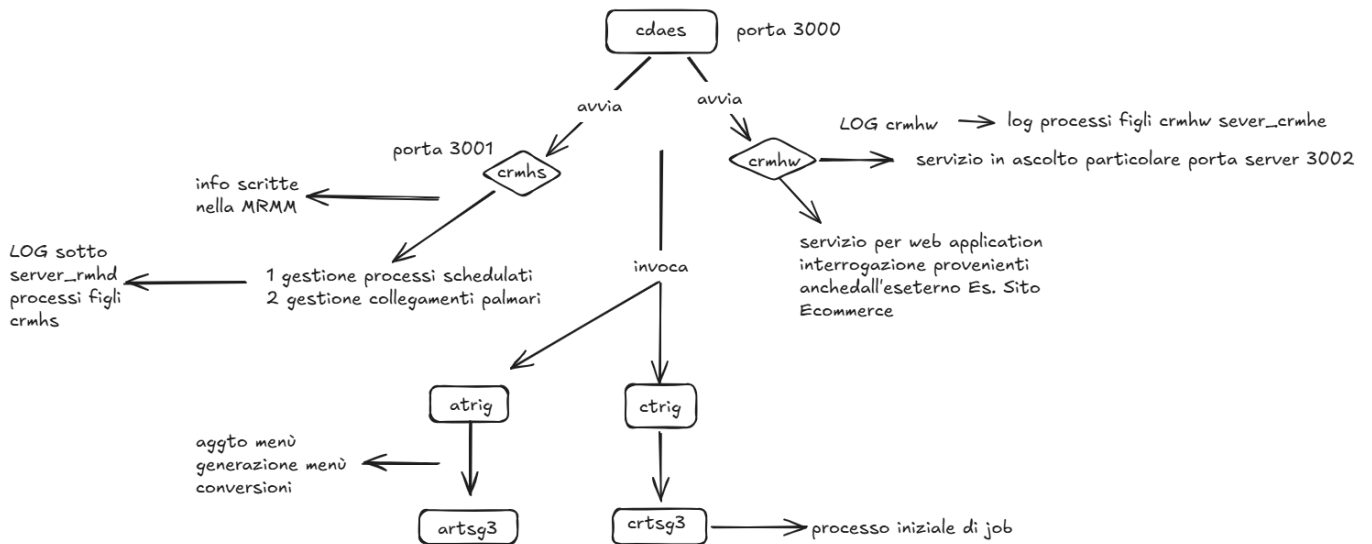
cdaes
porta 3000

avvia
avvia

porta 3001
crmhs

crmhw

LOG crmhw
log processi figli crmhw sever_crmhe

servizio in ascolto particolare porta server 3002

info scritte nella MRMM

LOG sotto server_rmhd processi figli crmhs

1 gestione processi schedulati
2 gestione collegamenti palmari

invoca

servizio per web application interrogazione provenienti anchedall'eseterno Es. Sito Ecommerce

atrig
ctrig

aggto menù generazione menù conversioni

artsg3
crtsg3
processo iniziale di job